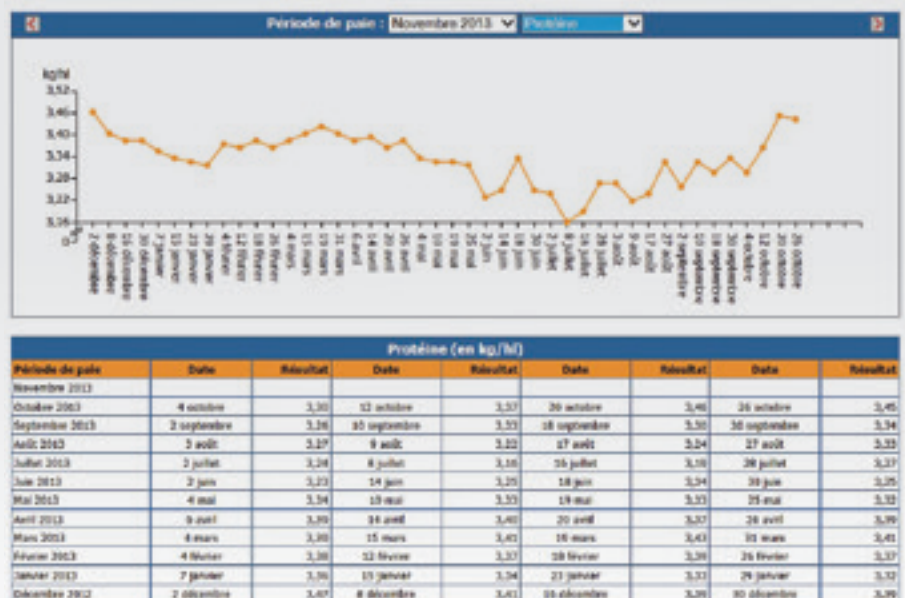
Période de paie : Novembre 2013 Protéine

kg/hl
3,52
3,46
3,40
3,34
3,28
3,22
3,16
0

2 décembre
8 décembre
16 décembre
30 décembre
7 janvier
15 janvier
21 janvier
29 janvier
4 février
12 février
18 février
26 février
4 mars
11 mars
15 mars
31 mars
6 avril
14 avril
20 avril
26 avril
4 mai
10 mai
19 mai
25 mai
2 juin
8 juin
18 juin
30 juin
2 juillet
8 juillet
16 juillet
28 juillet
3 août
9 août
17 août
27 août
2 septembre
10 septembre
18 septembre
30 septembre
4 octobre
12 octobre
20 octobre
26 octobre

Protéine (en kg/hl)

| Période de paie | Date | Résultat | Date | Résultat | Date | Résultat | Date | Résultat |
|---|---|---|---|---|---|---|---|---|
| Novembre 2013 | | | | | | | | |
| Octobre 2013 | 4 octobre | 3,30 | 12 octobre | 3,37 | 20 octobre | 3,46 | 26 octobre | 3,45 |
| Septembre 2013 | 2 septembre | 3,26 | 10 septembre | 3,33 | 18 septembre | 3,30 | 30 septembre | 3,34 |
| Août 2013 | 3 août | 3,27 | 9 août | 3,22 | 17 août | 3,24 | 27 août | 3,33 |
| Juillet 2013 | 2 juillet | 3,24 | 8 juillet | 3,16 | 16 juillet | 3,18 | 28 juillet | 3,27 |
| Juin 2013 | 2 juin | 3,23 | 14 juin | 3,25 | 18 juin | 3,34 | 30 juin | 3,25 |
| Mai 2013 | 4 mai | 3,34 | 10 mai | 3,33 | 19 mai | 3,33 | 25 mai | 3,32 |
| Avril 2013 | 6 avril | 3,39 | 14 avril | 3,40 | 20 avril | 3,37 | 26 avril | 3,39 |
| Mars 2013 | 4 mars | 3,38 | 15 mars | 3,41 | 16 mars | 3,43 | 31 mars | 3,41 |
| Février 2013 | 4 février | 3,38 | 12 février | 3,37 | 18 février | 3,39 | 26 février | 3,37 |
| Janvier 2013 | 7 janvier | 3,36 | 15 janvier | 3,34 | 21 janvier | 3,33 | 29 janvier | 3,32 |
| Décembre 2012 | 2 décembre | 3,47 | 8 décembre | 3,41 | 16 décembre | 3,39 | 30 décembre | 3,39 |